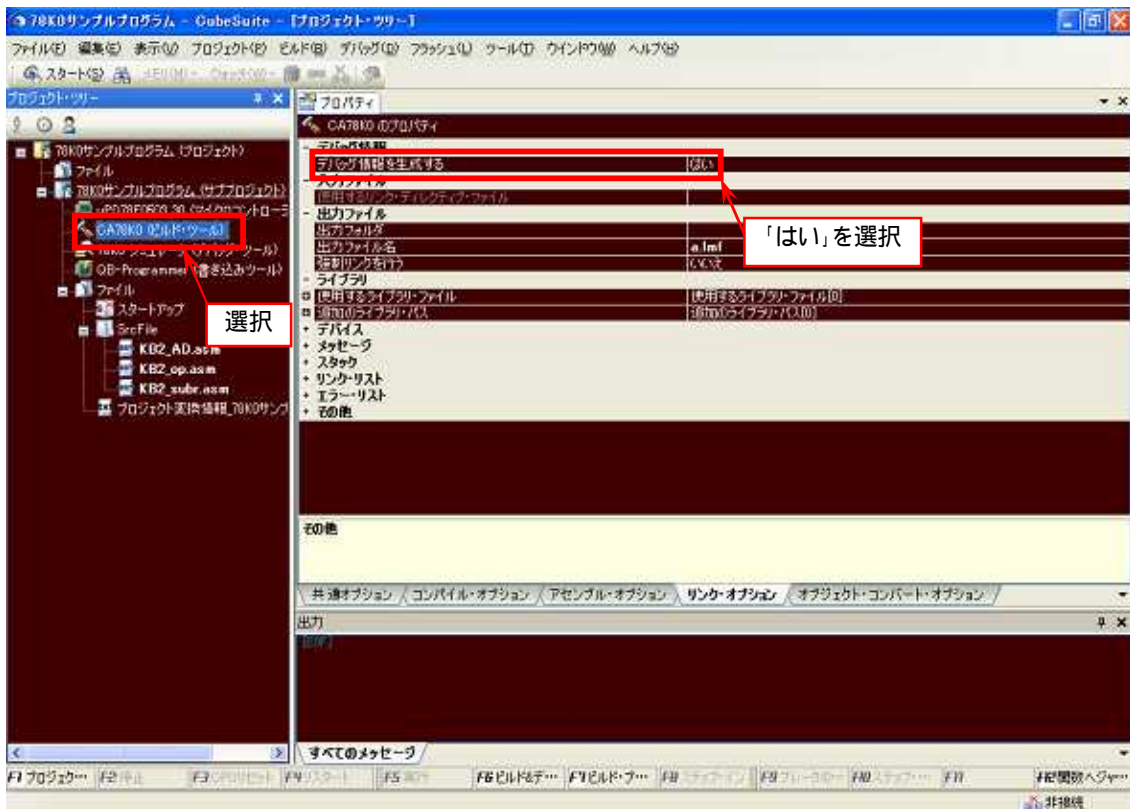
78K0サンプルプログラム - CubeSuite - [プロジェクト・ツリー]

ファイル(F) 編集(E) 表示(V) プロジェクト(P) ビルド(B) デバッグ(D) フラッシュ(L) ツール(T) ウインドウ(W) ヘルプ(H)

スタート(S)

プロジェクト・ツリー

78K0サンプルプログラム (プロジェクト)
ファイル
78K0サンプルプログラム (サブプロジェクト)
uPD78F0500_30 (マイクロコントローラ)
CA78K0 (ビルド・ツール)
78K0 シミュレータ (デバッグ・ツール)
QB-Programmer (書き込みツール)
ファイル
スタートアップ
SrcFile
KB2_AD.asm
KB2_op.asm
KB2_subr.asm
プロジェクト変換情報_78K0サンプ

選択

プロパティ

CA78K0 のプロパティ

デバッグ情報
デバッグ情報を生成する | はい
入力ファイル
使用するリンク・ディレクティブ・ファイル
出力ファイル
出力フォルダ
出力ファイル名 | a.lmf
強制リンクを行う | いいえ
ライブラリ
使用するライブラリ・ファイル | 使用するライブラリ・ファイル[0]
追加のライブラリ・パス | 追加のライブラリ・パス[0]
デバイス
メッセージ
スタック
リンク・リスト
エラー・リスト
その他

「はい」を選択

その他

共通オプション / コンパイル・オプション / アセンブル・オプション / リンク・オプション / オブジェクト・コンバート・オプション

出力

すべてのメッセージ

F1 プロジェク… F2 停止 F3 CPUリセット F4 リスタート F5 実行 F6 ビルド&デ… F7 ビルド・プ… F8 ステップ・イン F9 ブレーク F10 ステップ… F11 F12 関数へジャ…

非接続